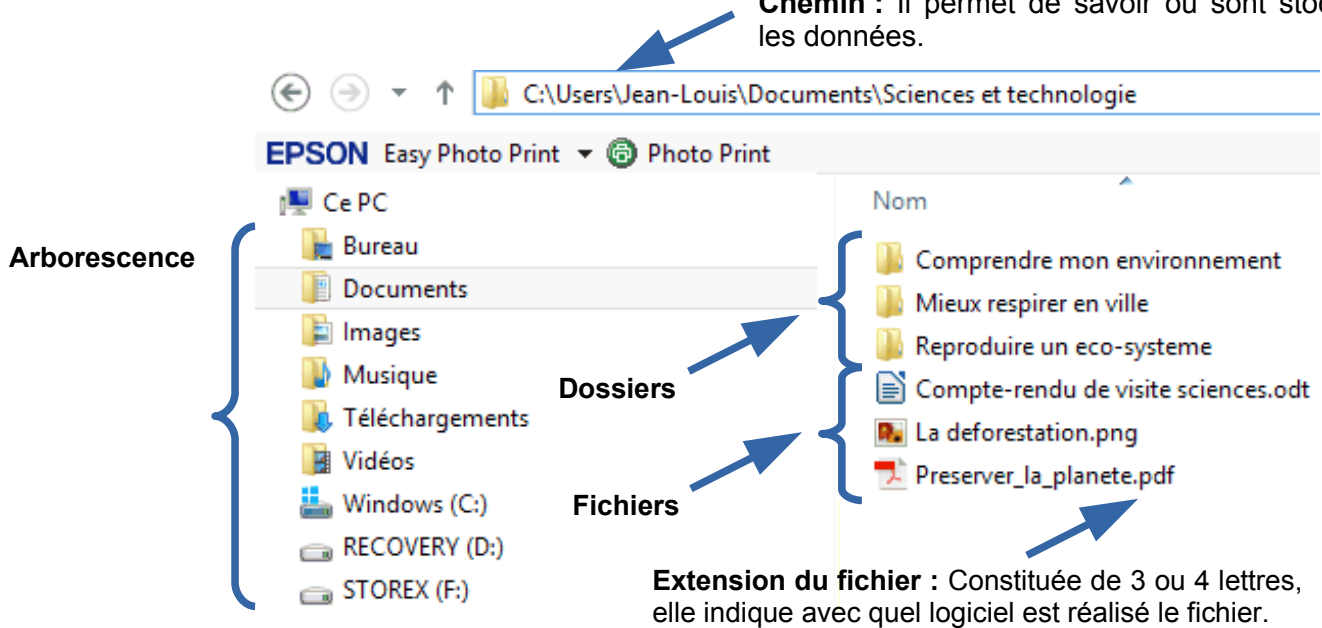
**Chemin :** il permet de savoir où sont stoc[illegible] les données.

C:\Users\Jean-Louis\Documents\Sciences et technologie

EPSON Easy Photo Print Photo Print

Ce PC

Arborescence

Bureau
Documents
Images
Musique
Téléchargements
Vidéos
Windows (C:)
RECOVERY (D:)
STOREX (F:)

Nom

Comprendre mon environnement
Mieux respirer en ville
Reproduire un eco-systeme
Compte-rendu de visite sciences.odt
La deforestation.png
Preserver_la_planete.pdf

Dossiers

Fichiers

**Extension du fichier :** Constituée de 3 ou 4 lettres, elle indique avec quel logiciel est réalisé le fichier.